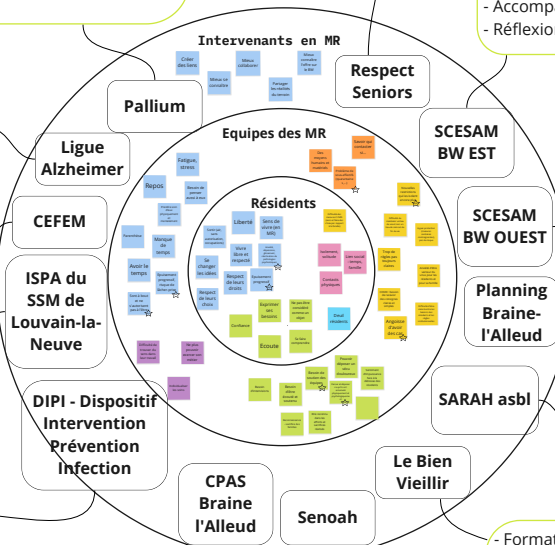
- Accomp
- Réflexio

Intervenants en MR

Pallium

Respect Seniors

Ligue Alzheimer

SCESAM BW EST

CEFEM

SCESAM BW OUEST

ISPA du SSM de Louvain-la-Neuve

Planning Braine-l'Alleud

DIPI - Dispositif Intervention Prévention Infection

SARAH asbl

Le Bien Vieillir

CPAS Braine l'Alleud

Senoah

Equipes des MR

Résidents

Créer des liens

Mieux se connaître

Mieux collaborer

Partager les réalités du terrain

Fatigue, stress

Repos

Manque de temps

Avoir le temps

Liberté

Sens de la vie

Etre libre et respecté

Se changer les idées

Respect de leurs droits

Respect de leurs choix

Confiance

Exprimer ses besoins

Ecoute

Doué résidents

Contacts physiques

Lien social

Angoisse d'avoir des co...

- Format